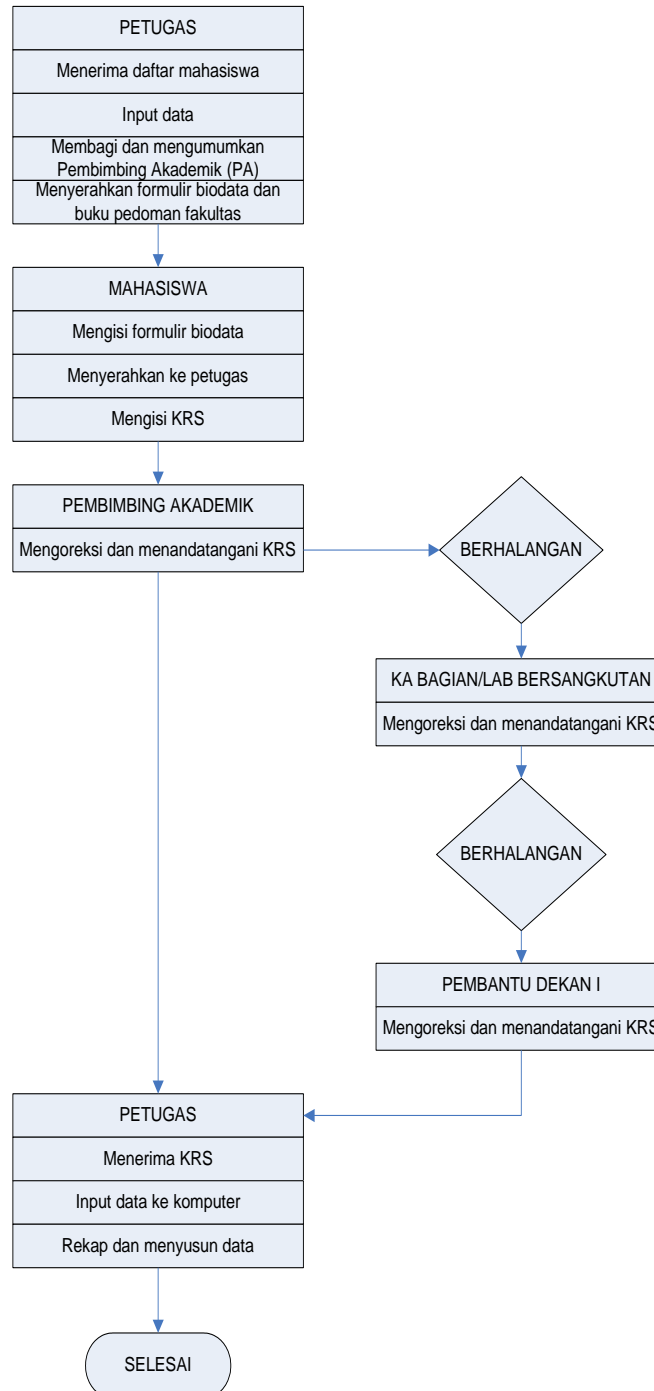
PETUGAS

Menerima daftar mahasiswa

Input data

Membagi dan mengumumkan Pembimbing Akademik (PA)

Menyerahkan formulir biodata dan buku pedoman fakultas

MAHASISWA

Mengisi formulir biodata

Menyerahkan ke petugas

Mengisi KRS

PEMBIMBING AKADEMIK

Mengoreksi dan menandatangani KRS

BERHALANGAN

KA BAGIAN/LAB BERSANGKUTAN

Mengoreksi dan menandatangani KRS

BERHALANGAN

PEMBANTU DEKAN I

Mengoreksi dan menandatangani KRS

PETUGAS

Menerima KRS

Input data ke komputer

Rekap dan menyusun data

SELESAI